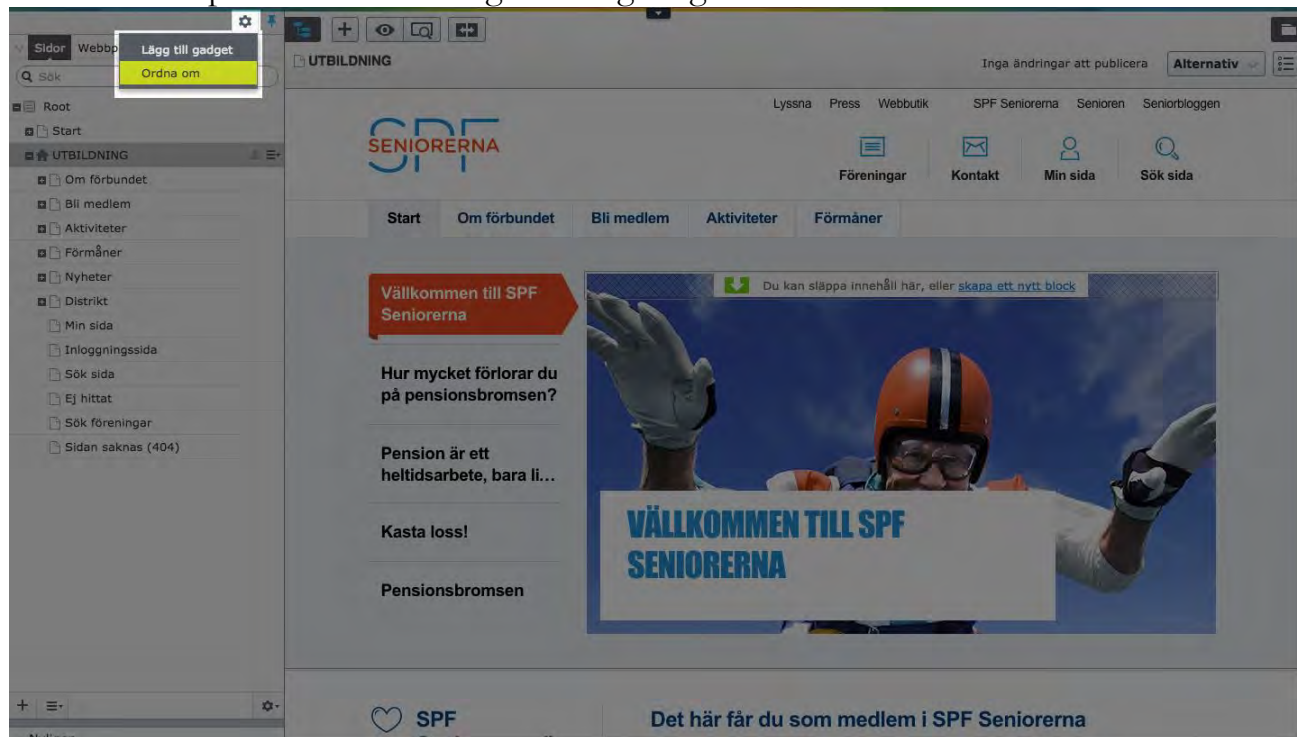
Sidor Webbp
Lägg till gadget
Ordna om
Sök
Root
Start
UTBILDNING
Om förbundet
Bli medlem
Aktiviteter
Förmåner
Nyheter
Distrikt
Min sida
Inloggningssida
Sök sida
Ej hittat
Sök föreningar
Sidan saknas (404)

UTBILDNING
Inga ändringar att publicera
Alternativ

Lyssna Press Webbutik SPF Seniorerna Senioren Seniorbloggen
SPF SENIORERNA
Föreningar Kontakt Min sida Sök sida
Start Om förbundet Bli medlem Aktiviteter Förmåner

Vällkommen till SPF Seniorerna
Hur mycket förlorar du på pensionsbromsen?
Pension är ett heltidsarbete, bara li...
Kasta loss!
Pensionsbromsen

Du kan släppa innehåll här, eller skapa ett nytt block
VÄLLKOMMEN TILL SPF SENIORERNA

SPF
Det här får du som medlem i SPF Seniorerna